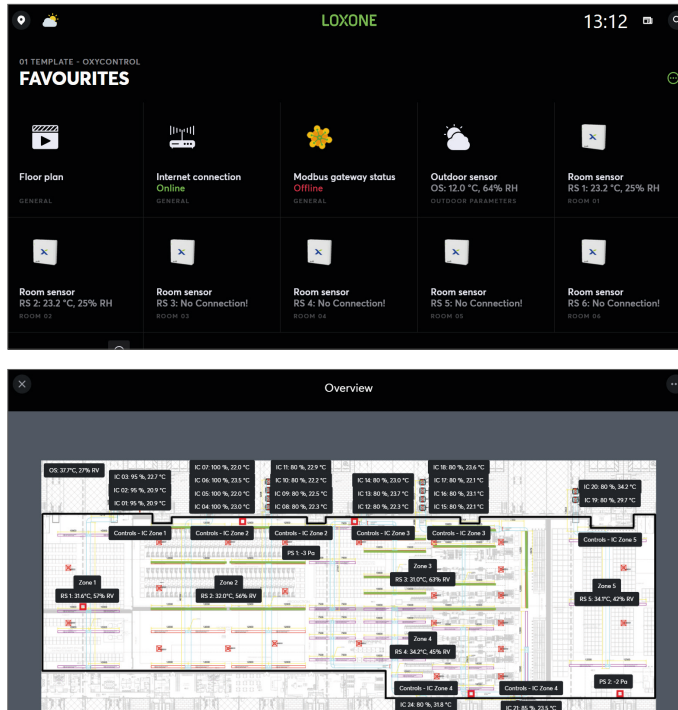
LOXONE

13:12

01 TEMPLATE - OXYCONTROL

FAVOURITES

Floor plan
GENERAL

Internet connection
Online
GENERAL

Modbus gateway status
Offline
GENERAL

Outdoor sensor
OS: 12.0 °C, 64% RH
OUTDOOR PARAMETERS

Room sensor
RS 1: 23.2 °C, 25% RH
ROOM 01

Room sensor
RS 2: 23.2 °C, 25% RH
ROOM 02

Room sensor
RS 3: No Connection!
ROOM 03

Room sensor
RS 4: No Connection!
ROOM 04

Room sensor
RS 5: No Connection!
ROOM 05

Room sensor
RS 6: No Connection!
ROOM 06

Overview

OS: 37.7°C, 27% RV

IC 03: 95 %, 22.7 °C
IC 02: 95 %, 20.9 °C
IC 01: 95 %, 20.9 °C

IC 07: 100 %, 22.0 °C
IC 06: 100 %, 23.5 °C
IC 05: 100 %, 22.0 °C
IC 04: 100 %, 23.0 °C

IC 11: 80 %, 22.9 °C
IC 10: 80 %, 22.2 °C
IC 09: 80 %, 22.5 °C
IC 08: 80 %, 22.3 °C

IC 14: 80 %, 23.0 °C
IC 13: 80 %, 23.7 °C
IC 12: 80 %, 22.3 °C

IC 18: 80 %, 23.6 °C
IC 17: 80 %, 22.1 °C
IC 16: 80 %, 23.1 °C
IC 15: 80 %, 22.1 °C

IC 20: 80 %, 34.2 °C
IC 19: 80 %, 29.7 °C

Controls - IC Zone 1
Controls - IC Zone 2
Controls - IC Zone 3
Controls - IC Zone 3
Controls - IC Zone 5

PS 1: -3 Pa

Zone 1
RS 1: 31.6°C, 57% RV

Zone 2
RS 2: 32.0°C, 56% RV

Zone 3
RS 3: 31.0°C, 63% RV

Zone 5
RS 5: 34.1°C, 42% RV

Zone 4
RS 4: 34.2°C, 45% RV

Controls - IC Zone 4
Controls - IC Zone 4

PS 2: -2 Pa

IC 24: 80 %, 31.8 °C
IC 21: 85 %, 23.5 °C